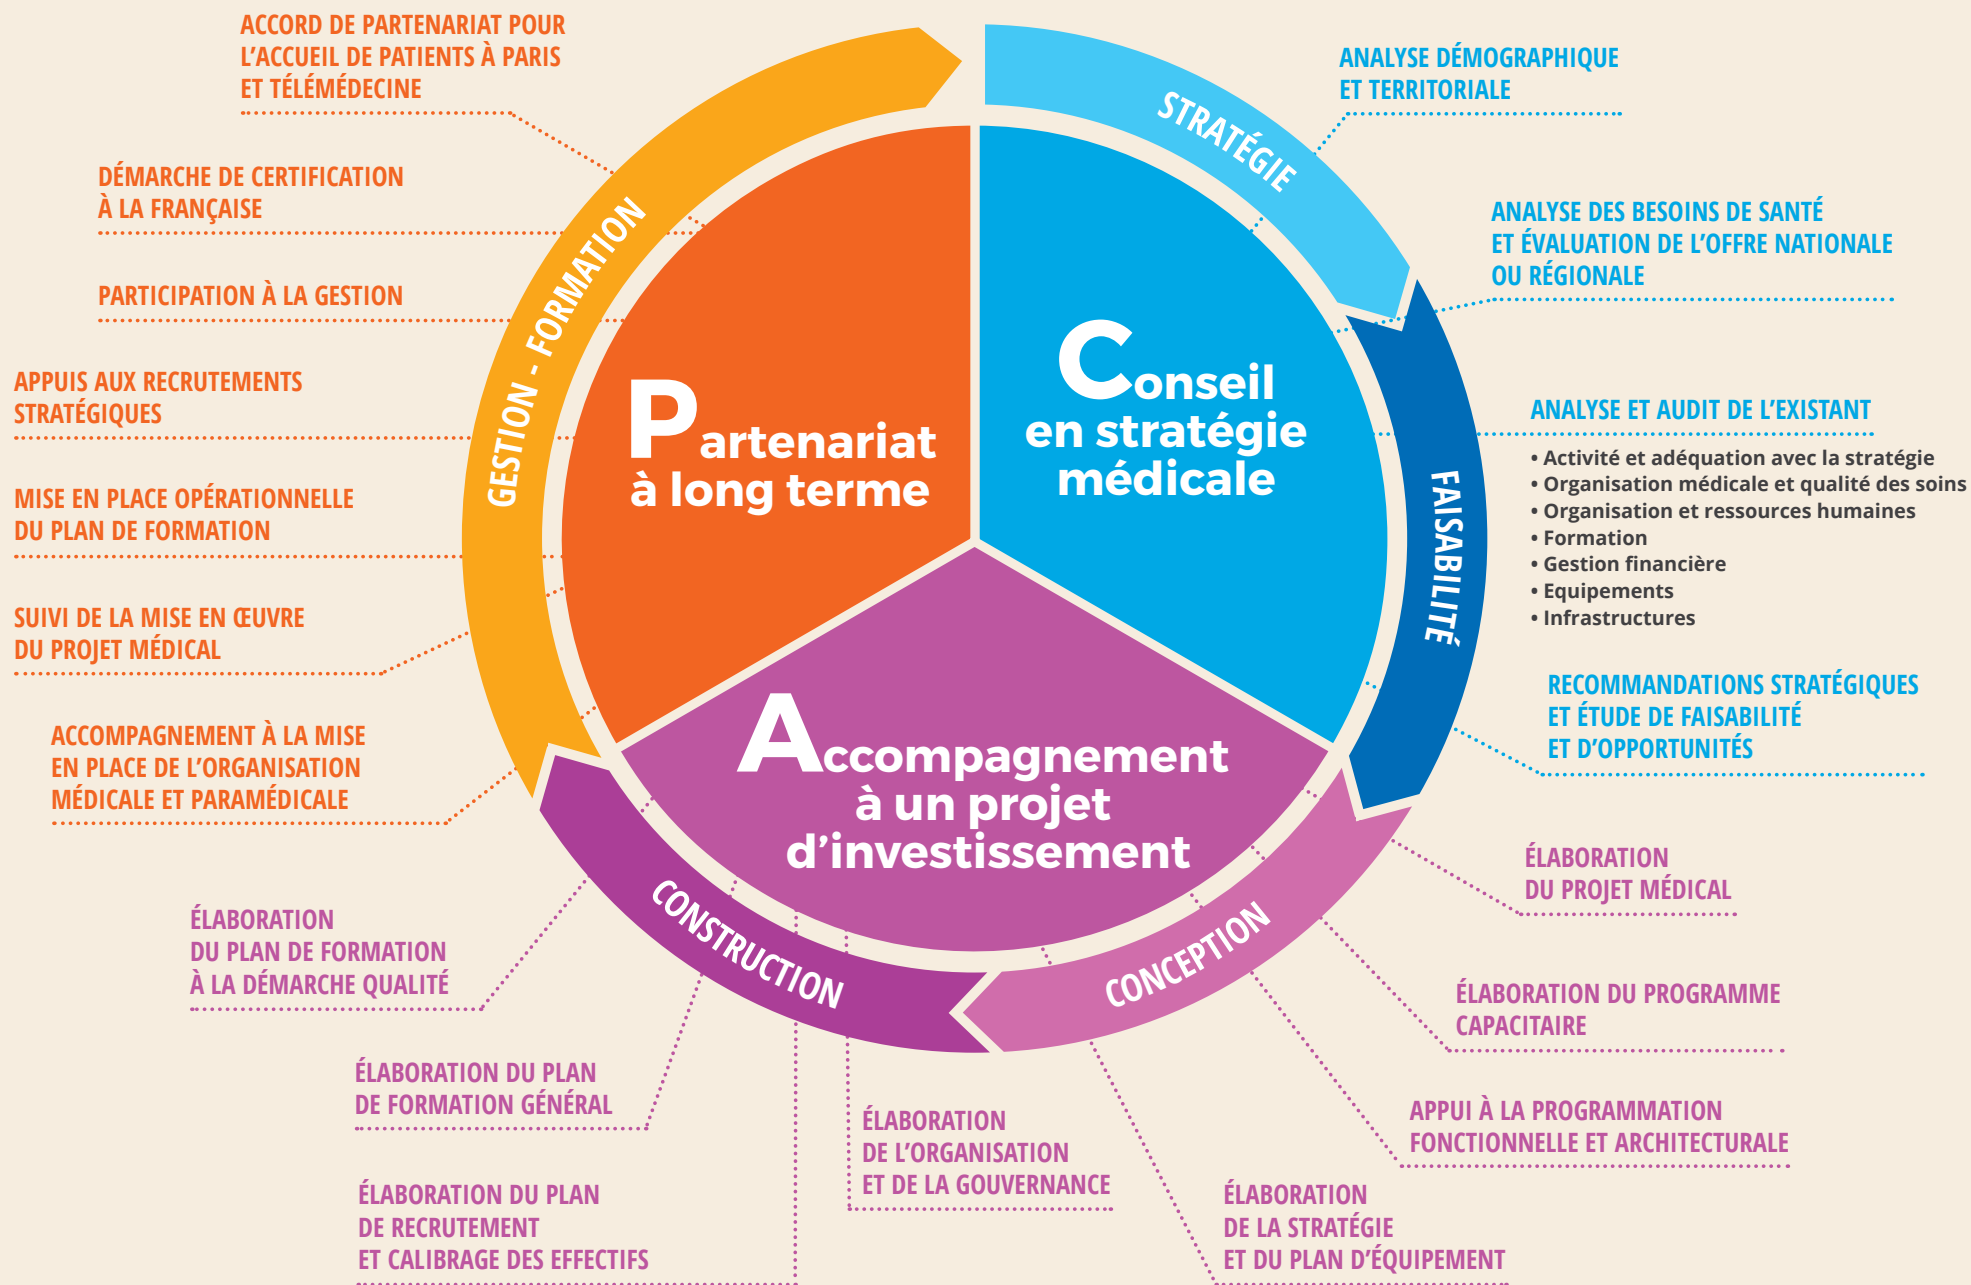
ACCORD DE PARTENARIAT POUR L'ACCUEIL DE PATIENTS À PARIS ET TÉLÉMÉDECINE

DÉMARCHE DE CERTIFICATION À LA FRANÇAISE

PARTICIPATION À LA GESTION

APPUIS AUX RECRUTEMENTS STRATÉGIQUES

MISE EN PLACE OPÉRATIONNELLE DU PLAN DE FORMATION

SUIVI DE LA MISE EN ŒUVRE DU PROJET MÉDICAL

ACCOMPAGNEMENT À LA MISE EN PLACE DE L'ORGANISATION MÉDICALE ET PARAMÉDICALE

GESTION - FORMATION

STRATÉGIE

ANALYSE DÉMOGRAPHIQUE ET TERRITORIALE

ANALYSE DES BESOINS DE SANTÉ ET ÉVALUATION DE L'OFFRE NATIONALE OU RÉGIONALE

Partenariat à long terme

Conseil en stratégie médicale

ANALYSE ET AUDIT DE L'EXISTANT
• Activité et adéquation avec la stratégie
• Organisation médicale et qualité des soins
• Organisation et ressources humaines
• Formation
• Gestion financière
• Equipements
• Infrastructures

FAISABILITÉ

RECOMMANDATIONS STRATÉGIQUES ET ÉTUDE DE FAISABILITÉ ET D'OPPORTUNITÉS

Accompagnement à un projet d'investissement

ÉLABORATION DU PROJET MÉDICAL

CONSTRUCTION

CONCEPTION

ÉLABORATION DU PLAN DE FORMATION À LA DÉMARCHE QUALITÉ

ÉLABORATION DU PROGRAMME CAPACITAIRE

ÉLABORATION DU PLAN DE FORMATION GÉNÉRAL

APPUI À LA PROGRAMMATION FONCTIONNELLE ET ARCHITECTURALE

ÉLABORATION DE L'ORGANISATION ET DE LA GOUVERNANCE

ÉLABORATION DU PLAN DE RECRUTEMENT ET CALIBRAGE DES EFFECTIFS

ÉLABORATION DE LA STRATÉGIE ET DU PLAN D'ÉQUIPEMENT